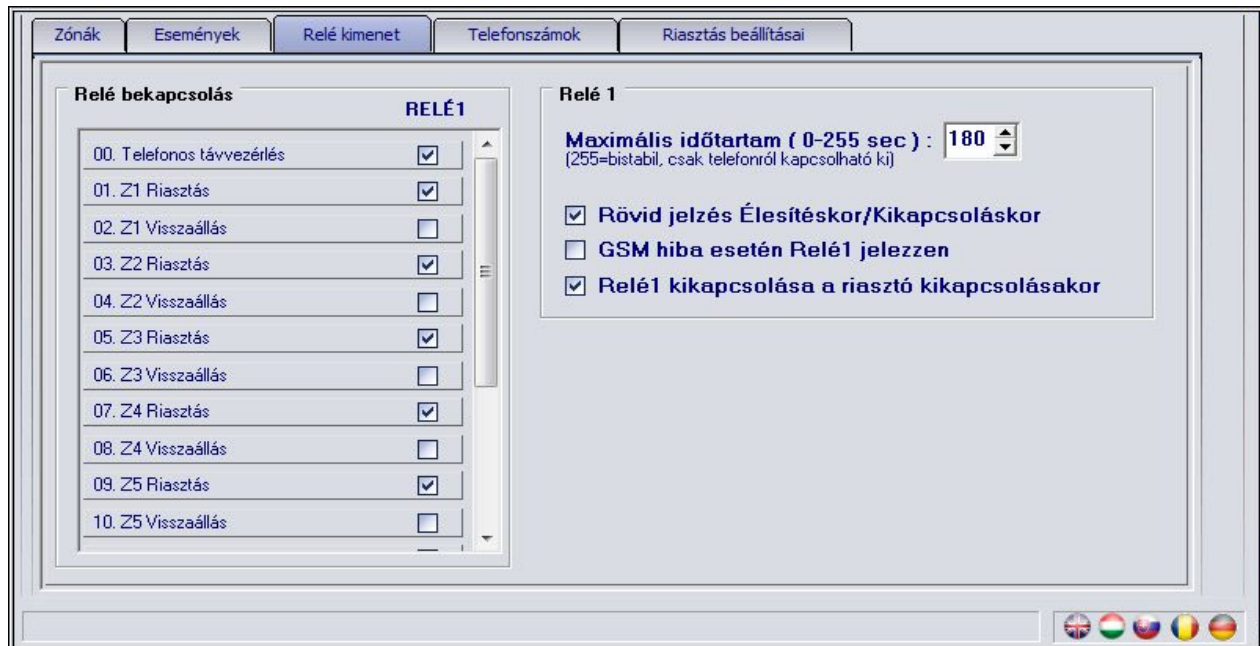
Zónák | Események | Relé kimenet | Telefonszámok | Riasztás beállításai

Relé bekapcsolás

RELÉ1

| | |
|---|---|
| 00. Telefonos távvezérlés | ☑ |
| 01. Z1 Riasztás | ☑ |
| 02. Z1 Visszaállás | ☐ |
| 03. Z2 Riasztás | ☑ |
| 04. Z2 Visszaállás | ☐ |
| 05. Z3 Riasztás | ☑ |
| 06. Z3 Visszaállás | ☐ |
| 07. Z4 Riasztás | ☑ |
| 08. Z4 Visszaállás | ☐ |
| 09. Z5 Riasztás | ☑ |
| 10. Z5 Visszaállás | ☐ |

Relé 1

Maximális időtartam ( 0-255 sec ) : 180
(255=bistabil, csak telefonról kapcsolható ki)

☑ Rövid jelzés Élesítéskor/Kikapcsoláskor

☐ GSM hiba esetén Relé1 jelezzen

☑ Relé1 kikapcsolása a riasztó kikapcsolásakor